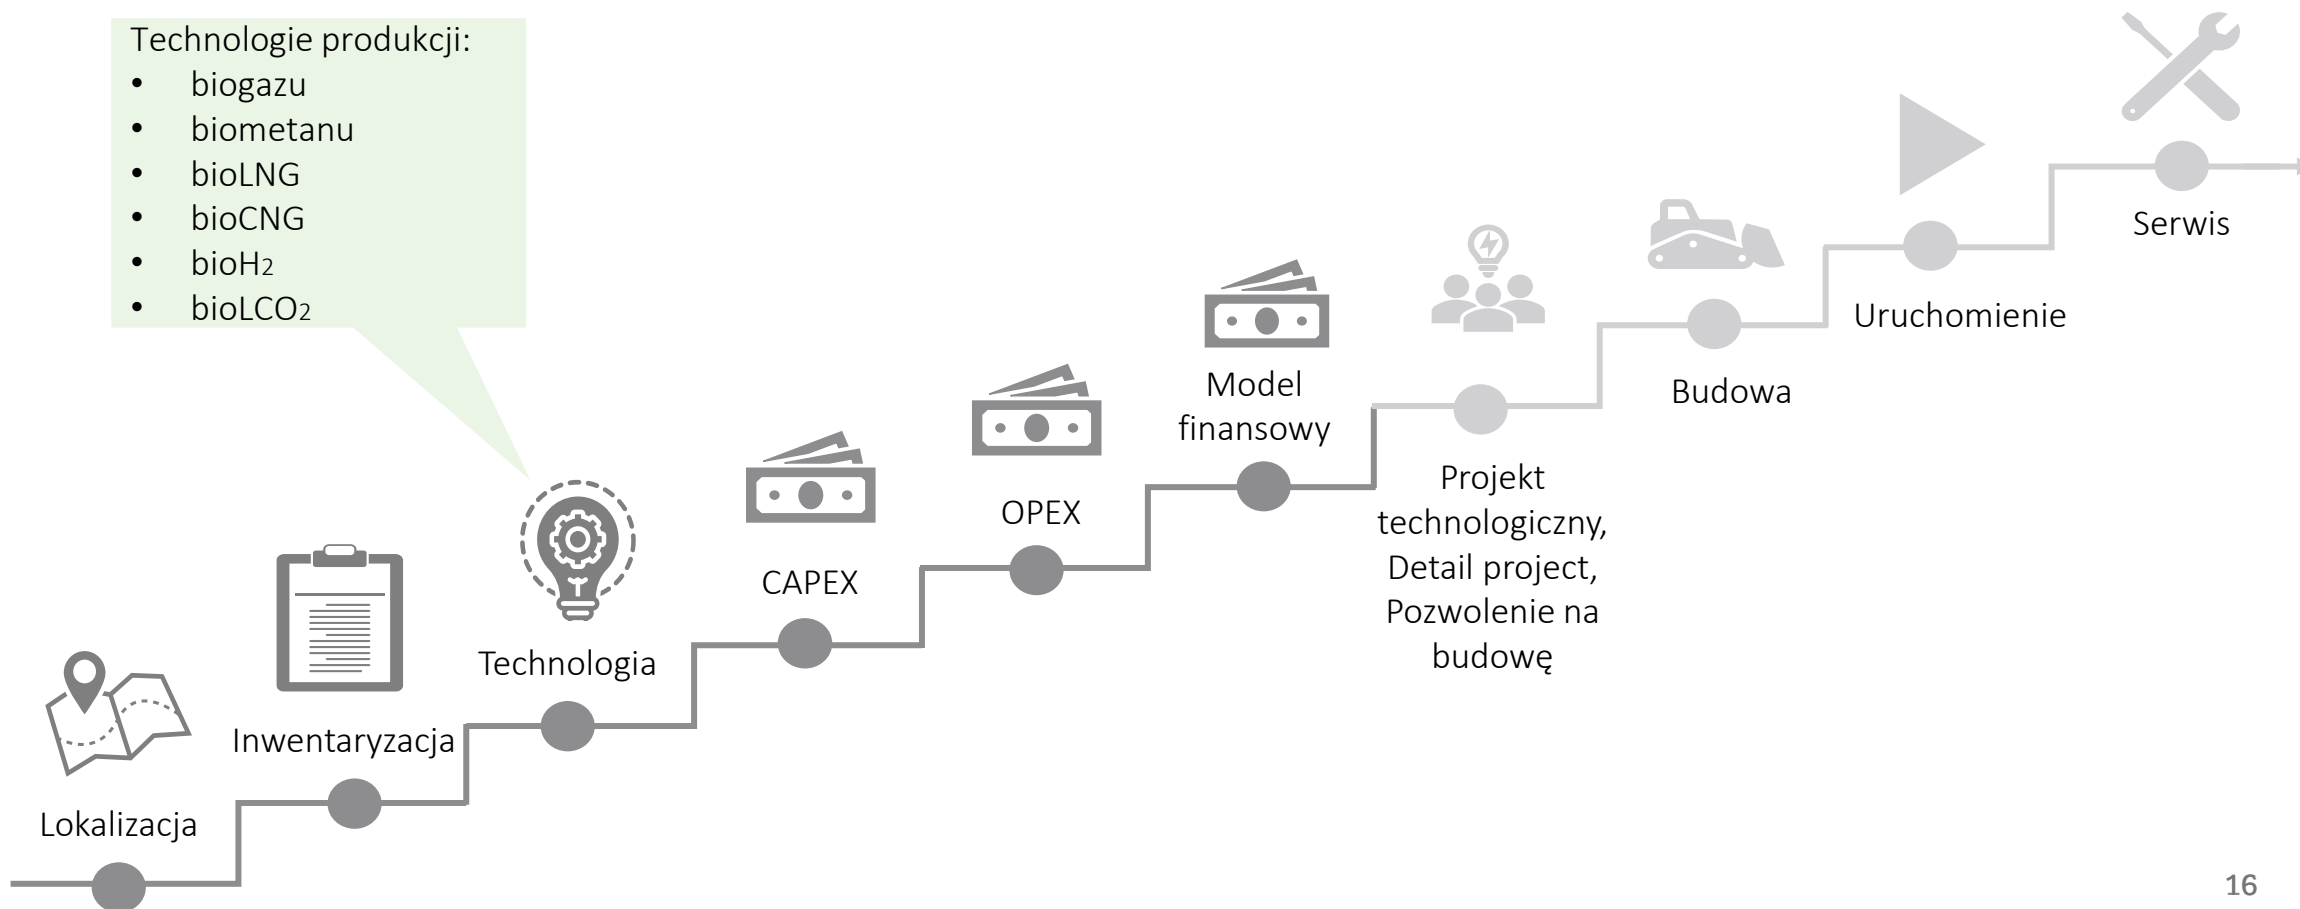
Technologie produkcji:
- biogazu
- biometanu
- bioLNG
- bioCNG
- bioH$_2$
- bioLCO$_2$

Lokalizacja

Inwentaryzacja

Technologia

CAPEX

OPEX

Model finansowy

Projekt technologiczny, Detail project, Pozwolenie na budowę

Budowa

Uruchomienie

Serwis

16